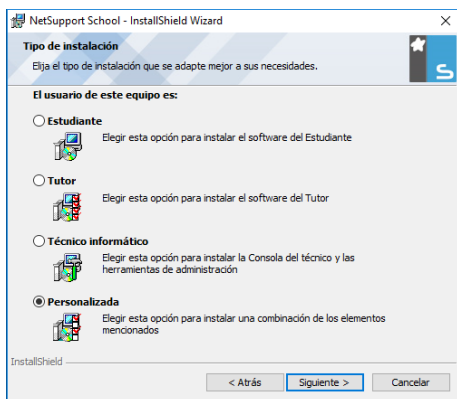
NetSupport School - InstallShield Wizard

Tipo de instalación
Elija el tipo de instalación que se adapte mejor a sus necesidades.

El usuario de este equipo es:

Estudiante
Elegir esta opción para instalar el software del Estudiante

Tutor
Elegir esta opción para instalar el software del Tutor

Técnico informático
Elegir esta opción para instalar la Consola del técnico y las herramientas de administración

Personalizada
Elegir esta opción para instalar una combinación de los elementos mencionados

InstallShield

< Atrás
Siguiente >
Cancelar